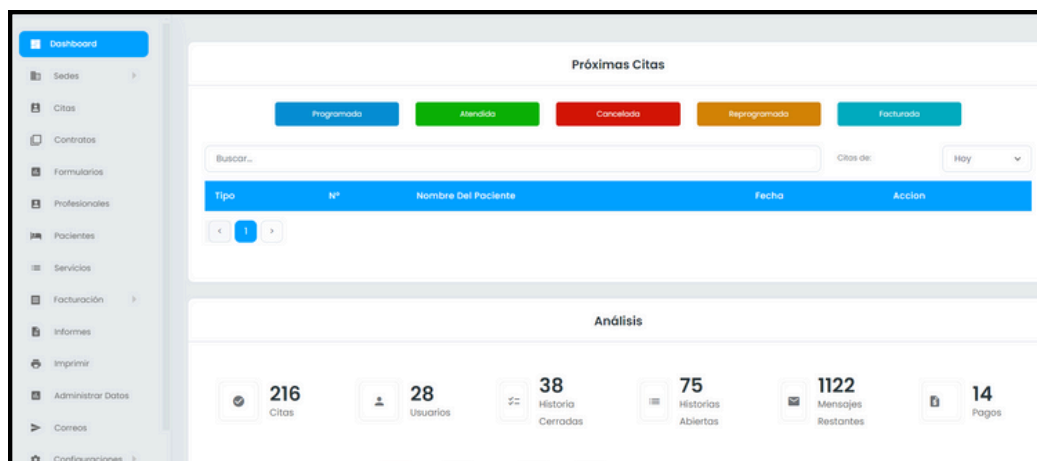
Dashboard
Sedes
Citas
Contratos
Formularios
Profesionales
Pacientes
Servicios
Facturación
Informes
Imprimir
Administrar Datos
Correos
Configuraciones

Próximas Citas

Programada
Atendida
Cancelada
Reprogramada
Facturada

Buscar...
Citas de:
Hoy

| Tipo | Nº | Nombre Del Paciente | Fecha | Accion |
|---|---|---|---|---|

‹ 1 ›

Análisis

216 Citas
28 Usuarios
38 Historia Cerradas
75 Historias Abiertas
1122 Mensajes Restantes
14 Pagos